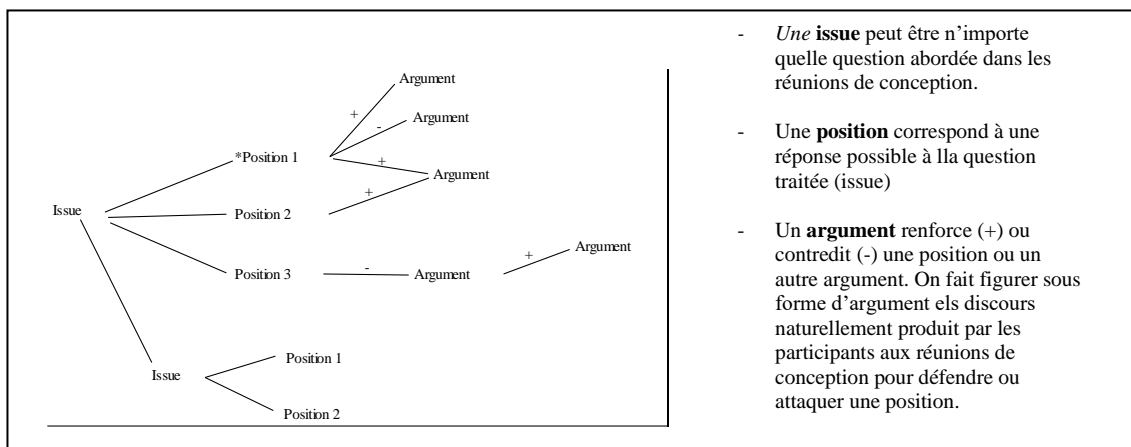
Argument
+
-
Argument
*Position 1
+
Argument
+
Issue
Position 2
Argument
+
Position 3
-
Argument
Issue
Position 1
Position 2

- *Une* **issue** peut être n'importe quelle question abordée dans les réunions de conception.

- Une **position** correspond à une réponse possible à lla question traitée (issue)

- Un **argument** renforce (+) ou contredit (-) une position ou un autre argument. On fait figurer sous forme d'argument els discours naturellement produit par les participants aux réunions de conception pour défendre ou attaquer une position.